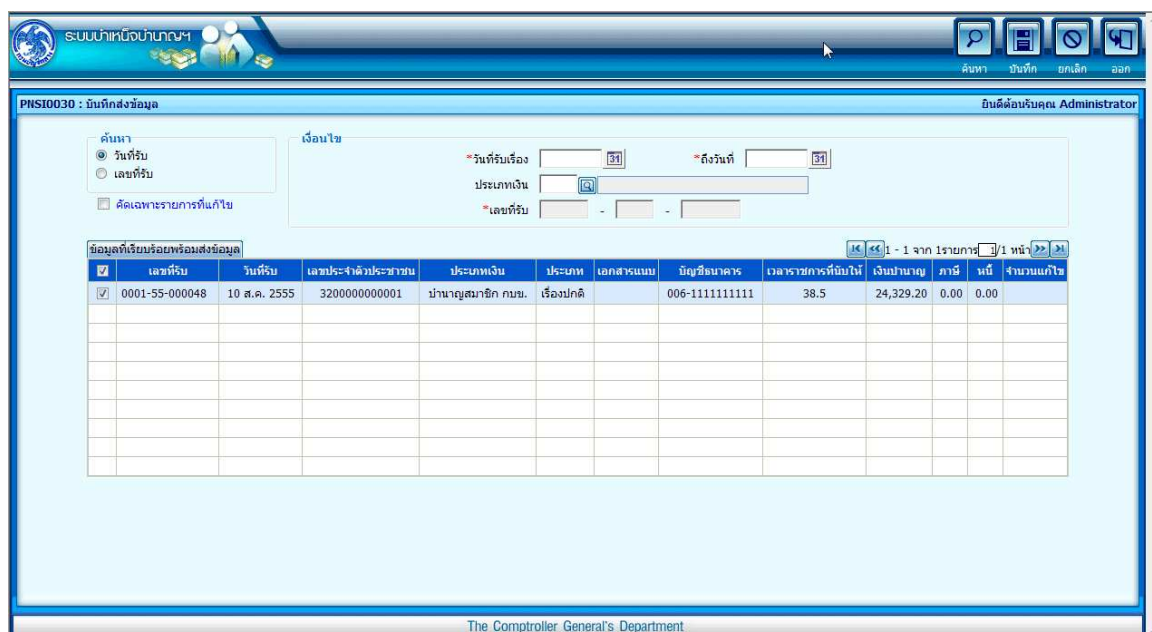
ระบบบำเหน็จบำนาญฯ

ค้นหา บันทึก ยกเลิก ออก

PNSI0030 : บันทึกส่งข้อมูล

ยินดีต้อนรับคุณ Administrator

ค้นหา
วันที่รับ
เลขที่รับ

คัดเฉพาะรายการที่แก้ไข

เงื่อนไข
*วันที่รับเรื่อง 31 *ถึงวันที่ 31
ประเภทเงิน
*เลขที่รับ - -

ข้อมูลที่เรียบร้อยพร้อมส่งข้อมูล

1 - 1 จาก 1รายการ 1/1 หน้า

| ☑ | เลขที่รับ | วันที่รับ | เลขประจำตัวประชาชน | ประเภทเงิน | ประเภท | เอกสารแนบ | บัญชีธนาคาร | เวลาราชการที่นับให้ | เงินบำนาญ | ภาษี | หนี้ | จำนวนแก้ไข |
|---|---|---|---|---|---|---|---|---|---|---|---|---|
| ☑ | 0001-55-000048 | 10 ส.ค. 2555 | 3200000000001 | บำนาญสมาชิก กบข. | เรื่องปกติ | | 006-1111111111 | 38.5 | 24,329.20 | 0.00 | 0.00 | |

The Comptroller General's Department